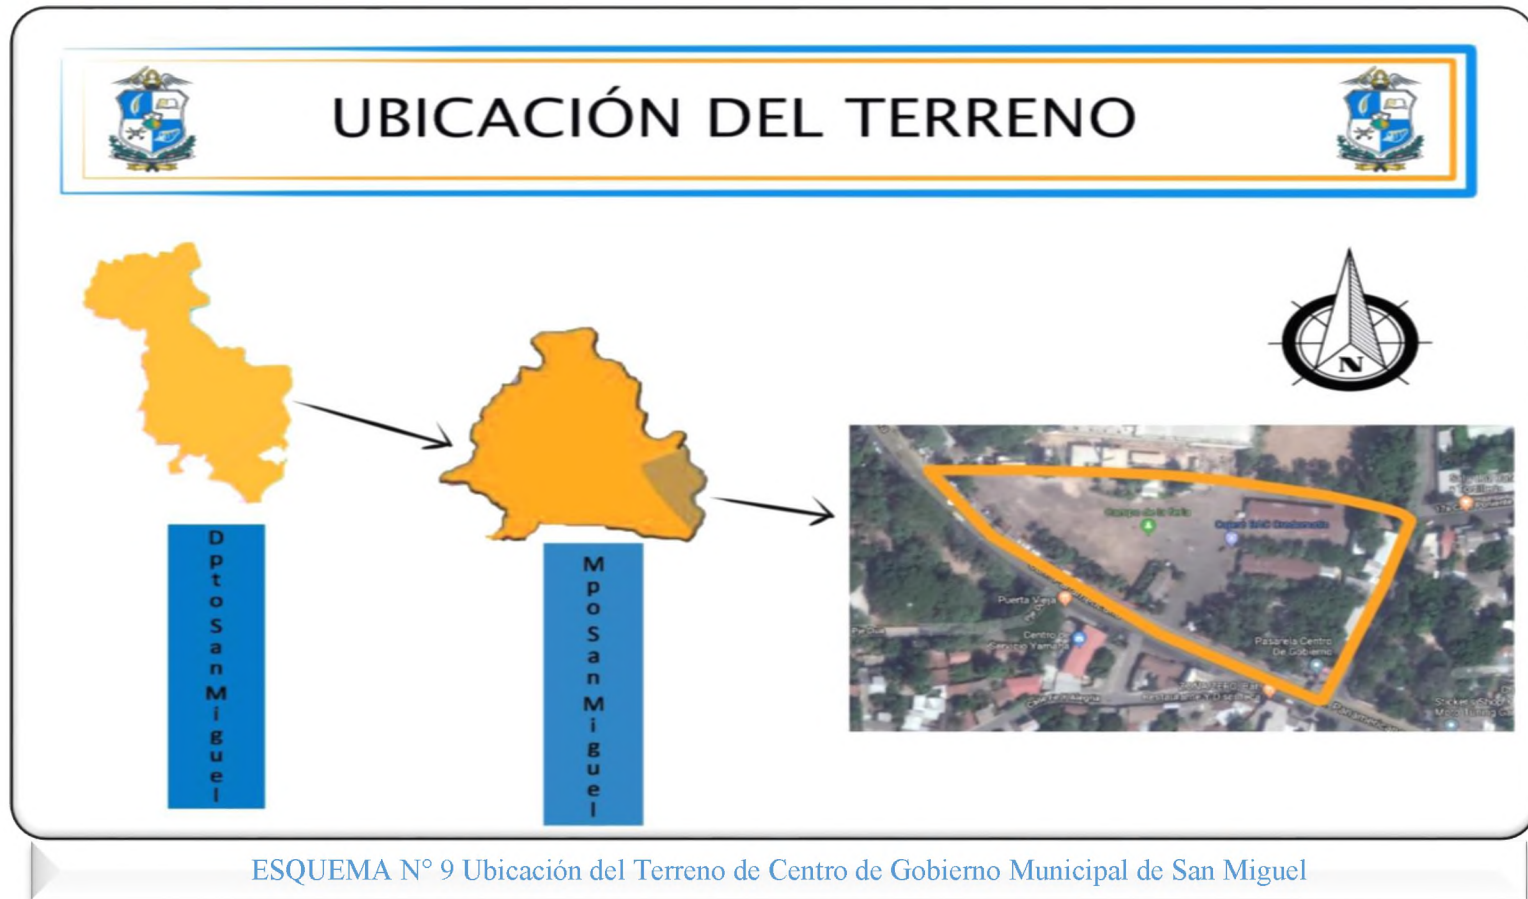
UBICACIÓN DEL TERRENO

N

Dpto San Miguel

Mpo San Miguel

Puerta Vieja

Centro de Servicio Yamaha

Pasarela Centro De Gobierno

ESQUEMA N° 9 Ubicación del Terreno de Centro de Gobierno Municipal de San Miguel